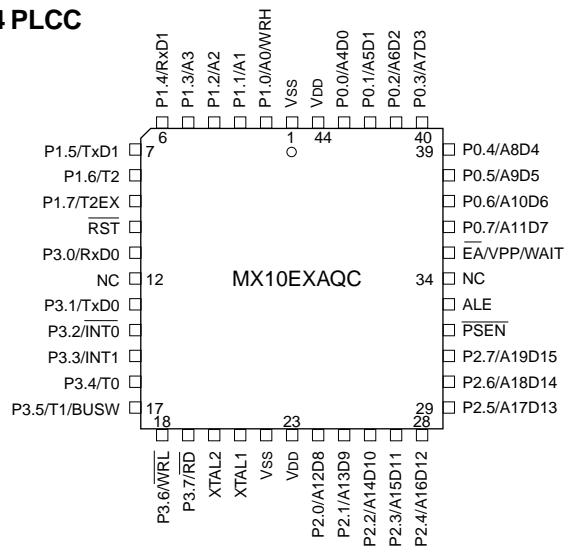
4 PLCC

P1.4/RxD1
P1.3/A3
P1.2/A2
P1.1/A1
P1.0/A0/WRH
VSS
VDD
P0.0/A4D0
P0.1/A5D1
P0.2/A6D2
P0.3/A7D3

6
1
44
40
39

P1.5/TxD1 7
P1.6/T2
P1.7/T2EX
$\overline{RST}$
P3.0/RxD0
NC 12
P3.1/TxD0
P3.2/$\overline{INT0}$
P3.3/INT1
P3.4/T0
P3.5/T1/BUSW 17

MX10EXAQC

P0.4/A8D4
P0.5/A9D5
P0.6/A10D6
P0.7/A11D7
$\overline{EA}$/VPP/WAIT
34 NC
ALE
$\overline{PSEN}$
P2.7/A19D15
P2.6/A18D14
29 P2.5/A17D13

18
23
28

P3.6/$\overline{WRL}$
P3.7/$\overline{RD}$
XTAL2
XTAL1
VSS
VDD
P2.0/A12D8
P2.1/A13D9
P2.2/A14D10
P2.3/A15D11
P2.4/A16D12